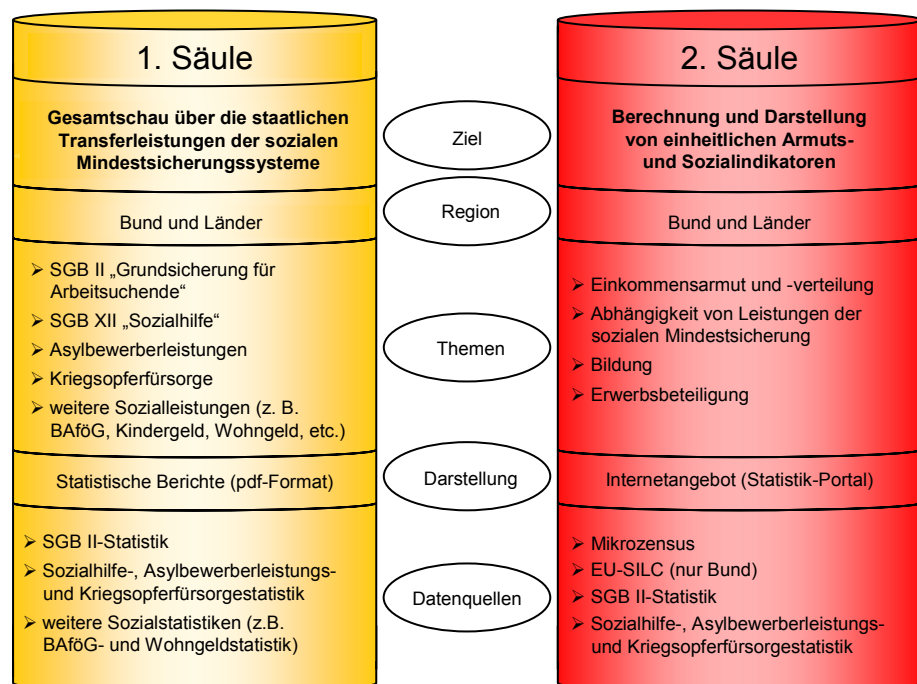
1. Säule

Gesamtschau über die staatlichen Transferleistungen der sozialen Mindestsicherungssysteme

Bund und Länder

➢ SGB II „Grundsicherung für Arbeitsuchende“
➢ SGB XII „Sozialhilfe“
➢ Asylbewerberleistungen
➢ Kriegsopferfürsorge
➢ weitere Sozialleistungen (z. B. BAföG, Kindergeld, Wohngeld, etc.)

Statistische Berichte (pdf-Format)

➢ SGB II-Statistik
➢ Sozialhilfe-, Asylbewerberleistungs- und Kriegsopferfürsorgestatistik
➢ weitere Sozialstatistiken (z.B. BAföG- und Wohngeldstatistik)

Ziel

Region

Themen

Darstellung

Datenquellen

2. Säule

Berechnung und Darstellung von einheitlichen Armuts- und Sozialindikatoren

Bund und Länder

➢ Einkommensarmut und -verteilung
➢ Abhängigkeit von Leistungen der sozialen Mindestsicherung
➢ Bildung
➢ Erwerbsbeteiligung

Internetangebot (Statistik-Portal)

➢ Mikrozensus
➢ EU-SILC (nur Bund)
➢ SGB II-Statistik
➢ Sozialhilfe-, Asylbewerberleistungs- und Kriegsopferfürsorgestatistik